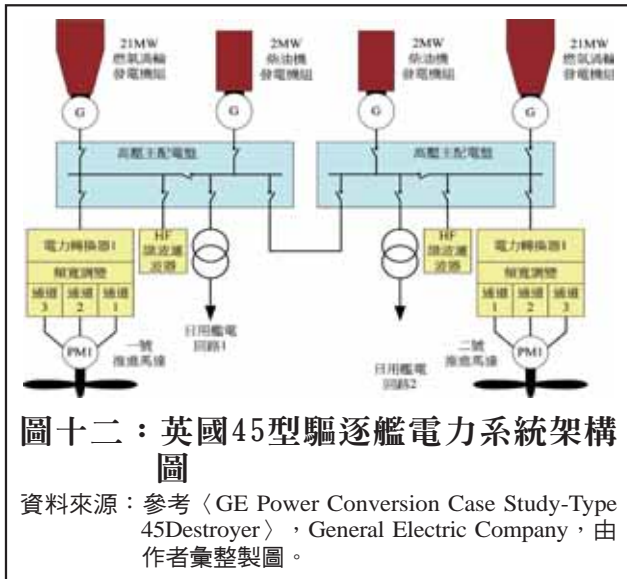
21MW
燃氣渦輪
發電機組

G

2MW
柴油機
發電機組

G

2MW
柴油機
發電機組

G

21MW
燃氣渦輪
發電機組

G

高壓主配電盤

高壓主配電盤

HF
諧波濾波器

HF
諧波濾波器

電力轉換器1

頻寬調變

通道3 | 通道2 | 通道1

電力轉換器1

頻寬調變

通道1 | 通道2 | 通道3

日用艦電回路1

日用艦電回路2

PM1

一號推進馬達

PM1

二號推進馬達

圖十二：英國45型驅逐艦電力系統架構圖

資料來源：參考〈GE Power Conversion Case Study-Type 45Destroyer〉，General Electric Company，由作者彙整製圖。